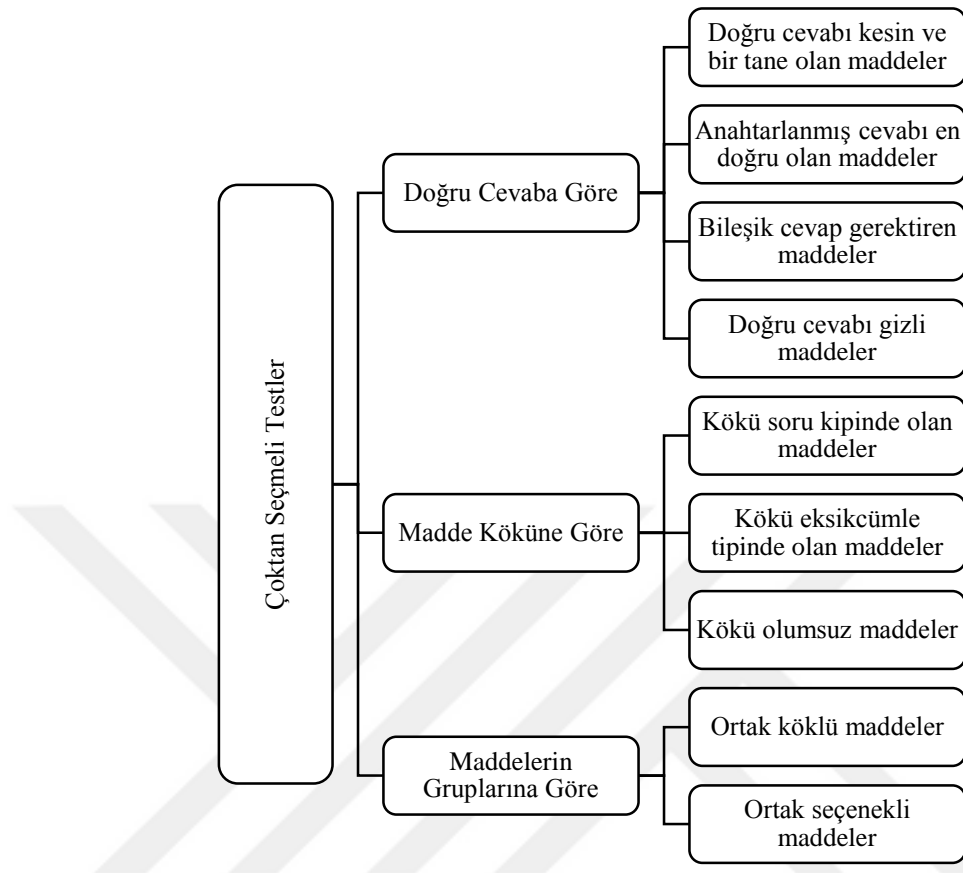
Çoktan Seçmeli Testler

Doğru Cevaba Göre

Doğru cevabı kesin ve bir tane olan maddeler

Anahtarlanmış cevabı en doğru olan maddeler

Bileşik cevap gerektiren maddeler

Doğru cevabı gizli maddeler

Madde Köküne Göre

Kökü soru kipinde olan maddeler

Kökü eksikcümle tipinde olan maddeler

Kökü olumsuz maddeler

Maddelerin Gruplarına Göre

Ortak köklü maddeler

Ortak seçenekli maddeler